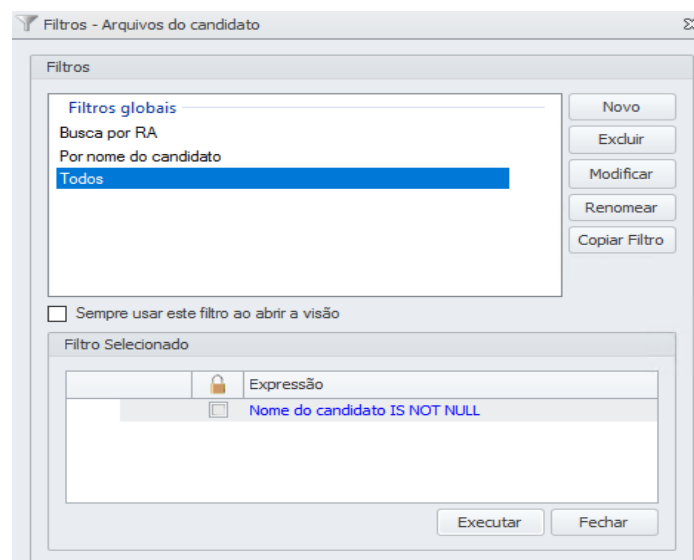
Filtros - Arquivos do candidato

Filtros

Filtros globais
Busca por RA
Por nome do candidato
Todos

Novo
Excluir
Modificar
Renomear
Copiar Filtro

Sempre usar este filtro ao abrir a visão

Filtro Selecionado

| | | Expressão |
|---|---|---|
| | | Nome do candidato IS NOT NULL |

Executar
Fechar